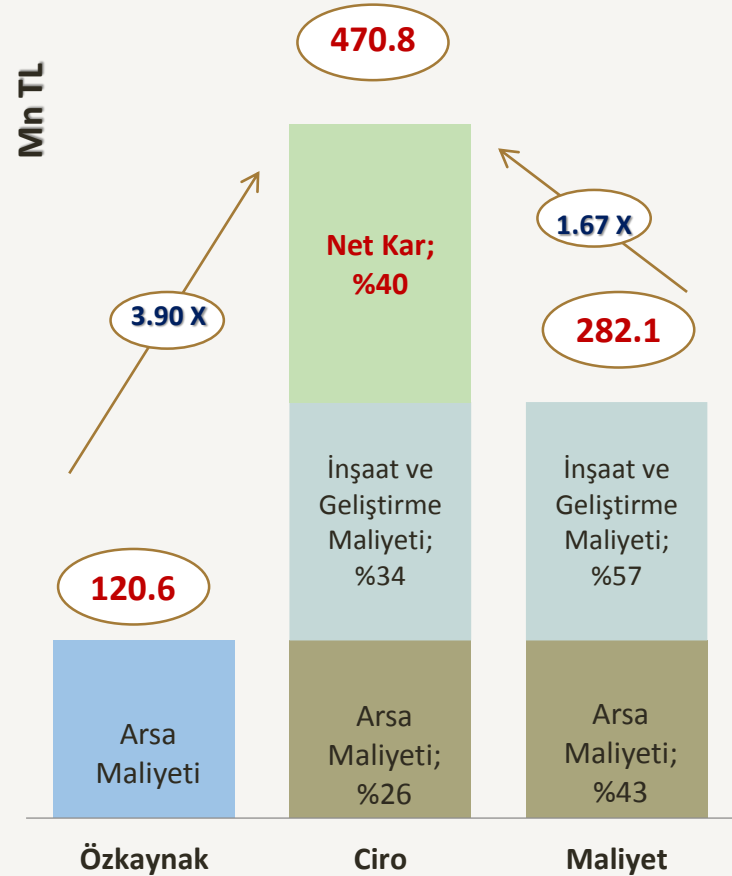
Mn TL

470.8

Net Kar; %40

1.67 X

3.90 X

282.1

İnşaat ve Geliştirme Maliyeti; %34

İnşaat ve Geliştirme Maliyeti; %57

120.6

Arsa Maliyeti

Arsa Maliyeti; %26

Arsa Maliyeti; %43

Özkaynak

Ciro

Maliyet